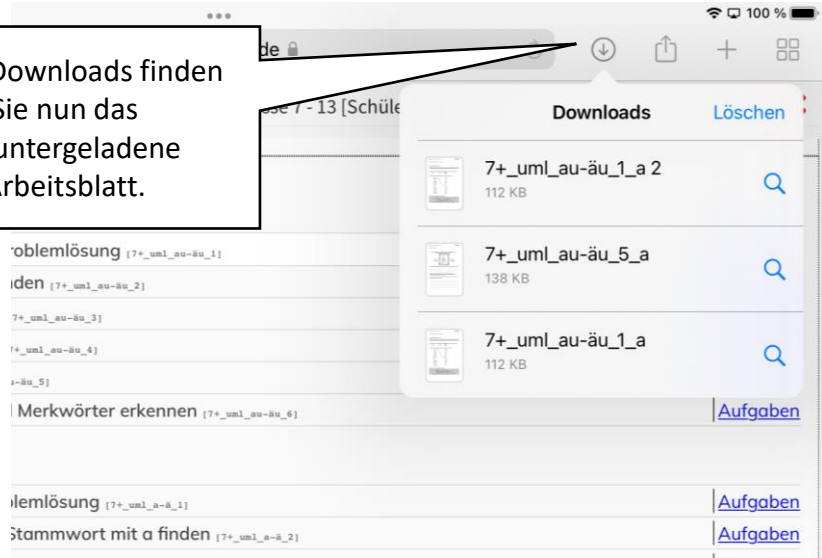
Downloads finden Sie nun das untergeladene Arbeitsblatt.

100 %

de

se 7 - 13 [Schüle

Downloads

Löschen

7+_uml_au-äu_1_a 2
112 KB

7+_uml_au-äu_5_a
138 KB

7+_uml_au-äu_1_a
112 KB

roblemlösung [7+_uml_au-äu_1]
den [7+_uml_au-äu_2]
7+_uml_au-äu_3]
7+_uml_au-äu_4]
-äu_5]
Merkwörter erkennen [7+_uml_au-äu_6]

Aufgaben

lemlösung [7+_uml_a-ä_1]

Aufgaben

Stammwort mit a finden [7+_uml_a-ä_2]

Aufgaben